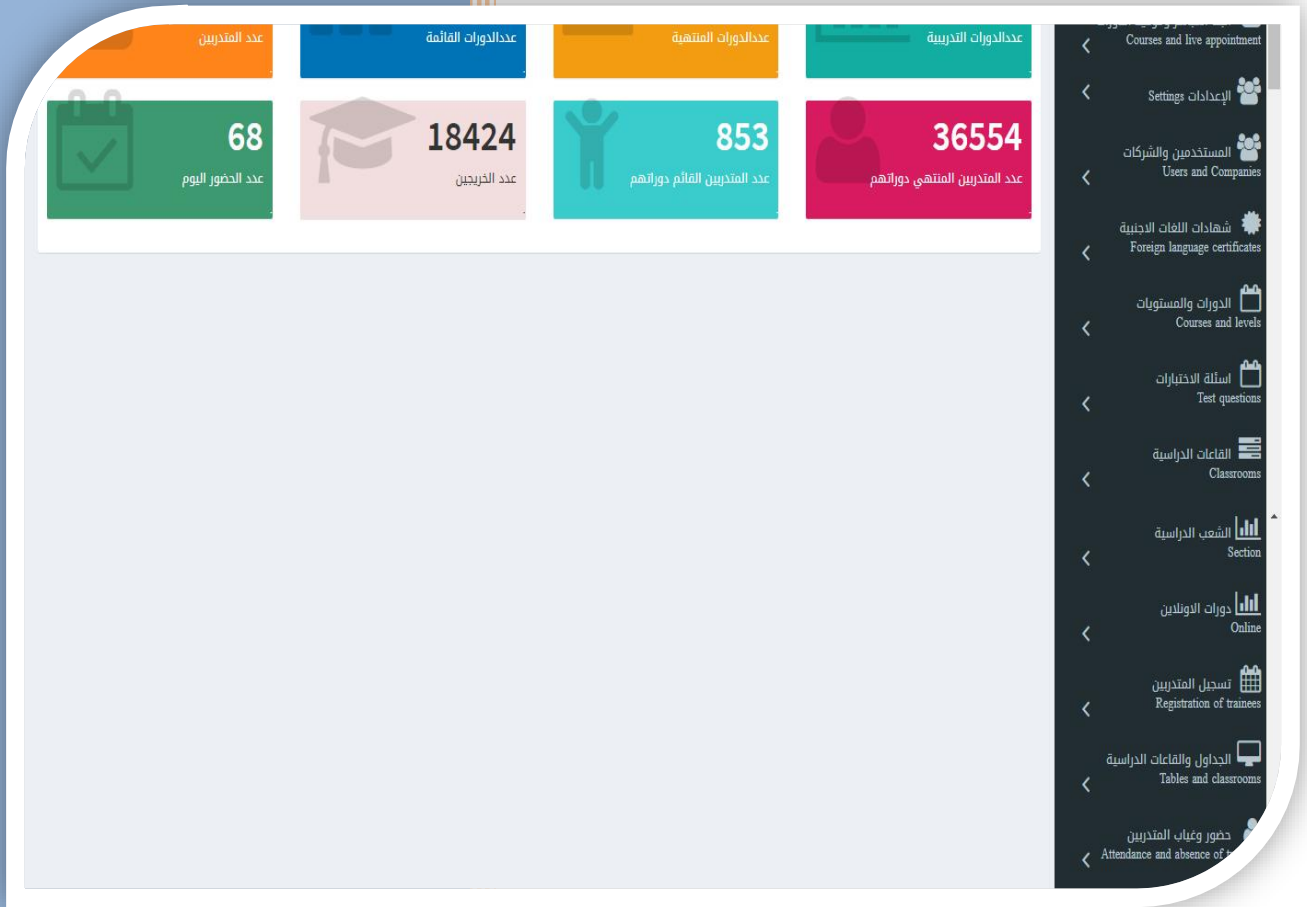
عددالدورات التدريبية

عددالدورات المنتهية

عددالدورات القائمة

عدد المتدربين

36554
عدد المتدربين المنتهي دوراتهم

853
عدد المتدربين القائم دوراتهم

18424
عدد الخريجين

68
عدد الحضور اليوم

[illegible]
Courses and live appointment

الإعدادات
Settings

المستخدمين والشركات
Users and Companies

شهادات اللغات الاجنبية
Foreign language certificates

الدورات والمستويات
Courses and levels

اسئلة الاختبارات
Test questions

القاعات الدراسية
Classrooms

الشعب الدراسية
Section

دورات الاونلاين
Online

تسجيل المتدربين
Registration of trainees

الجداول والقاعات الدراسية
Tables and classrooms

حضور وغياب المتدربين
Attendance and absence of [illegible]